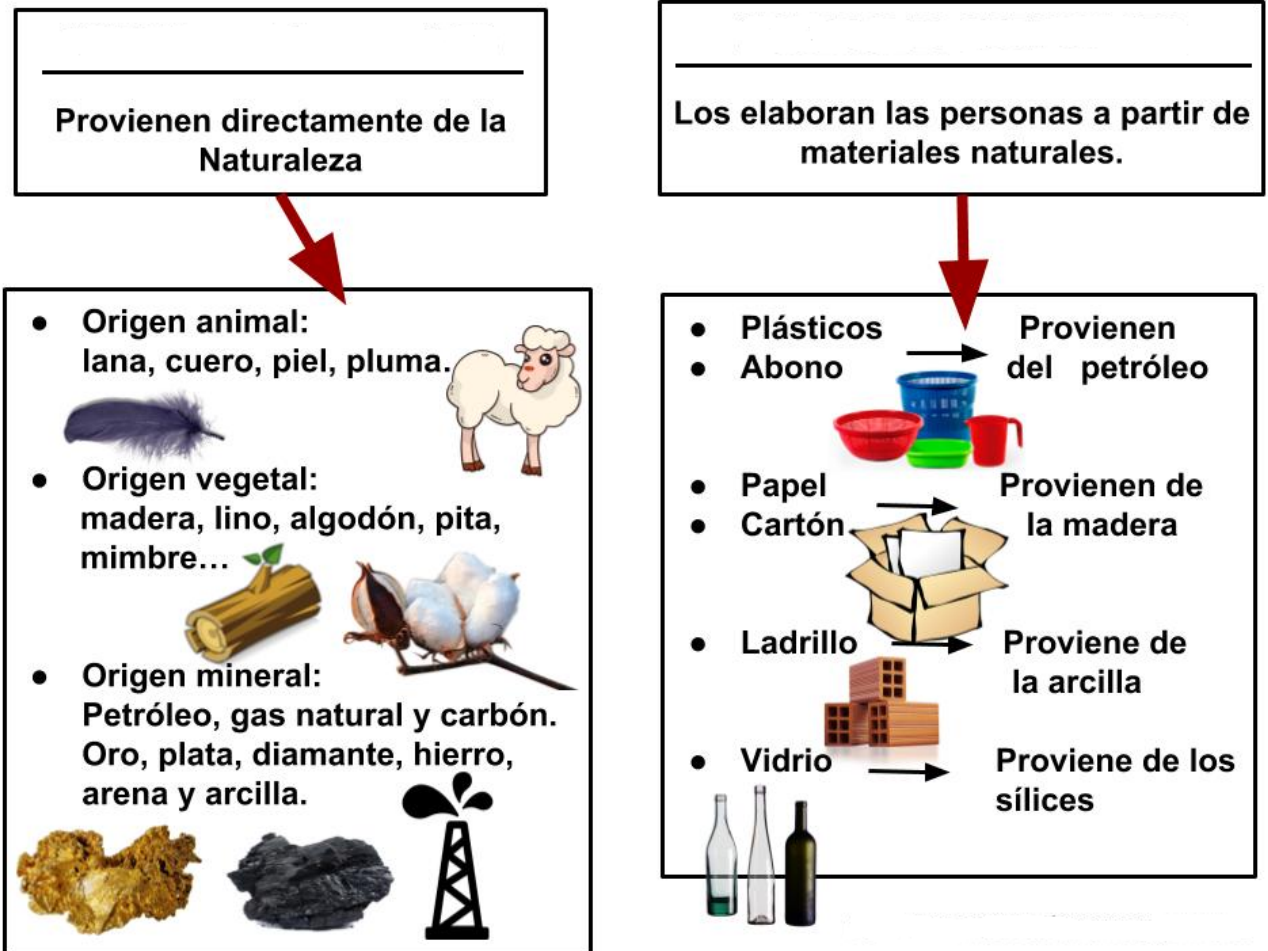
Provienen directamente de la Naturaleza

Los elaboran las personas a partir de materiales naturales.

- Origen animal: lana, cuero, piel, pluma.
- Origen vegetal: madera, lino, algodón, pita, mimbre…
- Origen mineral: Petróleo, gas natural y carbón. Oro, plata, diamante, hierro, arena y arcilla.

- Plásticos
- Abono

Provienen del petróleo

- Papel
- Cartón

Provienen de la madera

- Ladrillo

Proviene de la arcilla

- Vidrio

Proviene de los sílices